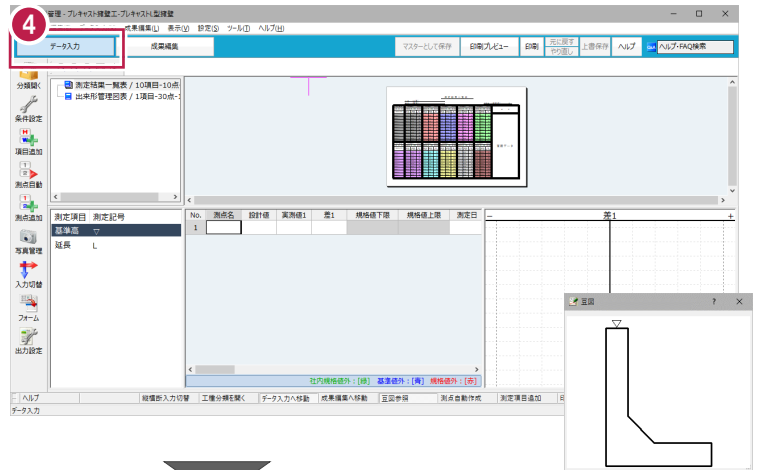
4

管理 - プレキャスト擁壁工-プレキャストL型擁壁

成果編集(L) 表示(V) 設定(S) ツール(T) ヘルプ(H)

データ入力

成果編集

マスターとして保存 印刷プレビュー 印刷 元に戻す やり直し 上書保存 ヘルプ ヘルプ・FAQ検索

分類開く

条件設定

項目追加

測点自動

測点追加

写真管理

入力切替

フォーム

出力設定

測定結果一覧表 / 10項目-10点

出来形管理図表 / 1項目-30点-

測定項目 測定記号

基準高 ▽

延長 L

| No. | 測点名 | 設計値 | 実測値1 | 差1 | 規格値下限 | 規格値上限 | 測定日 |
|---|---|---|---|---|---|---|---|
| 1 | | | | | | | |

社内規格値外：[緑] 基準値外：[青] 規格値外：[赤]

差1

−

+

図面

?

×

ヘルプ 縦横断入力切替 工種分類を開く データ入力へ移動 成果編集へ移動 図面参照 測点自動作成 測定項目追加

データ入力